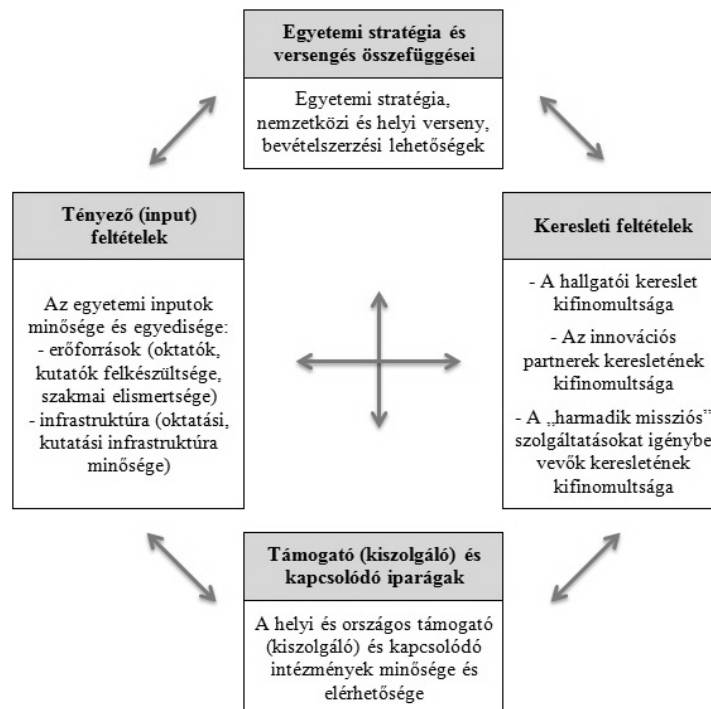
Egyetemi stratégia és versengés összefüggései

Egyetemi stratégia, nemzetközi és helyi verseny, bevételszerzési lehetőségek

Tényező (input) feltételek

Az egyetemi inputok minősége és egyedisége:
- erőforrások (oktatók, kutatók felkészültsége, szakmai elismertsége)
- infrastruktúra (oktatási, kutatási infrastruktúra minősége)

Keresleti feltételek

- A hallgatói kereslet kifinomultsága

- Az innovációs partnerek keresletének kifinomultsága

- A „harmadik missziós" szolgáltatásokat igénybe vevők keresletének kifinomultsága

Támogató (kiszolgáló) és kapcsolódó iparágak

A helyi és országos támogató (kiszolgáló) és kapcsolódó intézmények minősége és elérhetősége